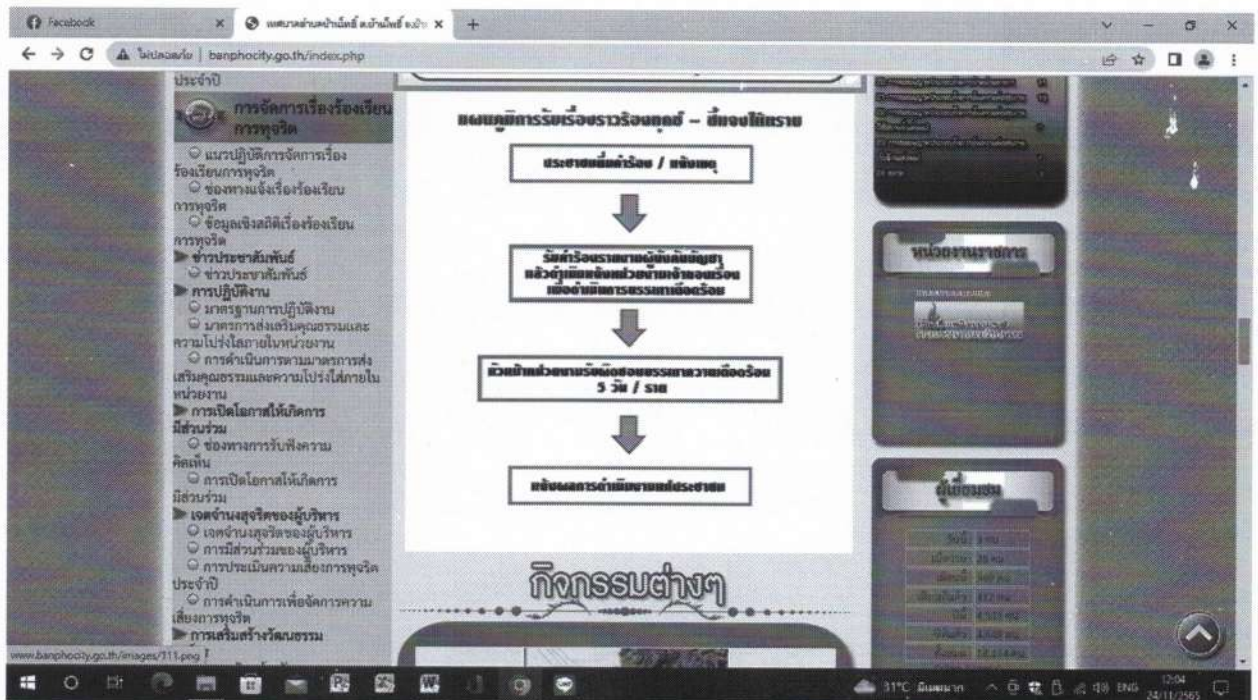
Facebook

เทศบาลตำบลบ้านโพธิ์ อ.บ้าน

ไม่ปลอดภัย | banphocity.go.th/index.php

ประจำปี

การจัดการเรื่องร้องเรียนการทุจริต

แนวปฏิบัติการจัดการเรื่องร้องเรียนการทุจริต

ช่องทางแจ้งเรื่องร้องเรียนการทุจริต

ข้อมูลเชิงสถิติเรื่องร้องเรียนการทุจริต

ข่าวประชาสัมพันธ์

ข่าวประชาสัมพันธ์

การปฏิบัติงาน

มาตรฐานการปฏิบัติงาน

มาตรการส่งเสริมคุณธรรมและความโปร่งใสภายในหน่วยงาน

การดำเนินการตามมาตรการส่งเสริมคุณธรรมและความโปร่งใสภายในหน่วยงาน

การเปิดโอกาสให้เกิดการมีส่วนร่วม

ช่องทางการรับฟังความคิดเห็น

การเปิดโอกาสให้เกิดการมีส่วนร่วม

เจตจำนงสุจริตของผู้บริหาร

เจตจำนงสุจริตของผู้บริหาร

การมีส่วนร่วมของผู้บริหาร

การประเมินความเสี่ยงการทุจริตประจำปี

การดำเนินการเพื่อจัดการความเสี่ยงการทุจริต

การเสริมสร้างวัฒนธรรม

www.banphocity.go.th/images/111.png

แผนภูมิการรับเรื่องราวร้องทุกข์ – สิ่งของได้หาย

ประชาชนยื่นคำร้อง / แจ้งเหตุ

รับคำร้องตรวจสอบผู้บังคับบัญชา แล้วผู้เพิ่มแจ้งหน่วยงานเจ้าของเรื่อง เพื่อดำเนินการแก้ไขเรื่องร้อง

หัวหน้าหน่วยงานรับผิดชอบตรวจสอบเรื่องร้อง 5 วัน / ราย

แจ้งผลการดำเนินงานแก่ประชาชน

กิจกรรมต่างๆ

หน่วยงานราชการ

ผู้เยี่ยมชม

31°C มีเมฆมาก ENG 12:04 24/11/2565